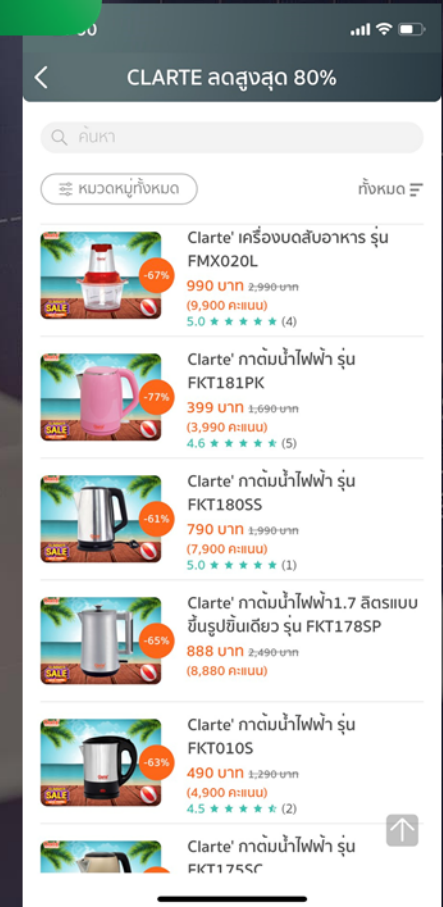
CLARTE ลดสูงสุด 80%

ค้นหา

หมวดหมู่ทั้งหมด

ทั้งหมด

-67%
SALE
Clarte' เครื่องบดสับอาหาร รุ่น FMX020L
990 บาท ~~2,990 บาท~~
(9,900 คะแนน)
5.0 ★★★★★ (4)

-77%
SALE
Clarte' กาต้มน้ำไฟฟ้า รุ่น FKT181PK
399 บาท ~~1,690 บาท~~
(3,990 คะแนน)
4.6 ★★★★★ (5)

-61%
SALE
Clarte' กาต้มน้ำไฟฟ้า รุ่น FKT180SS
790 บาท ~~1,990 บาท~~
(7,900 คะแนน)
5.0 ★★★★★ (1)

-65%
SALE
Clarte' กาต้มน้ำไฟฟ้า1.7 ลิตรแบบขึ้นรูปชิ้นเดียว รุ่น FKT178SP
888 บาท ~~2,490 บาท~~
(8,880 คะแนน)

-63%
SALE
Clarte' กาต้มน้ำไฟฟ้า รุ่น FKT010S
490 บาท ~~1,290 บาท~~
(4,900 คะแนน)
4.5 ★★★★★ (2)

Clarte' กาต้มน้ำไฟฟ้า รุ่น FKT175SC